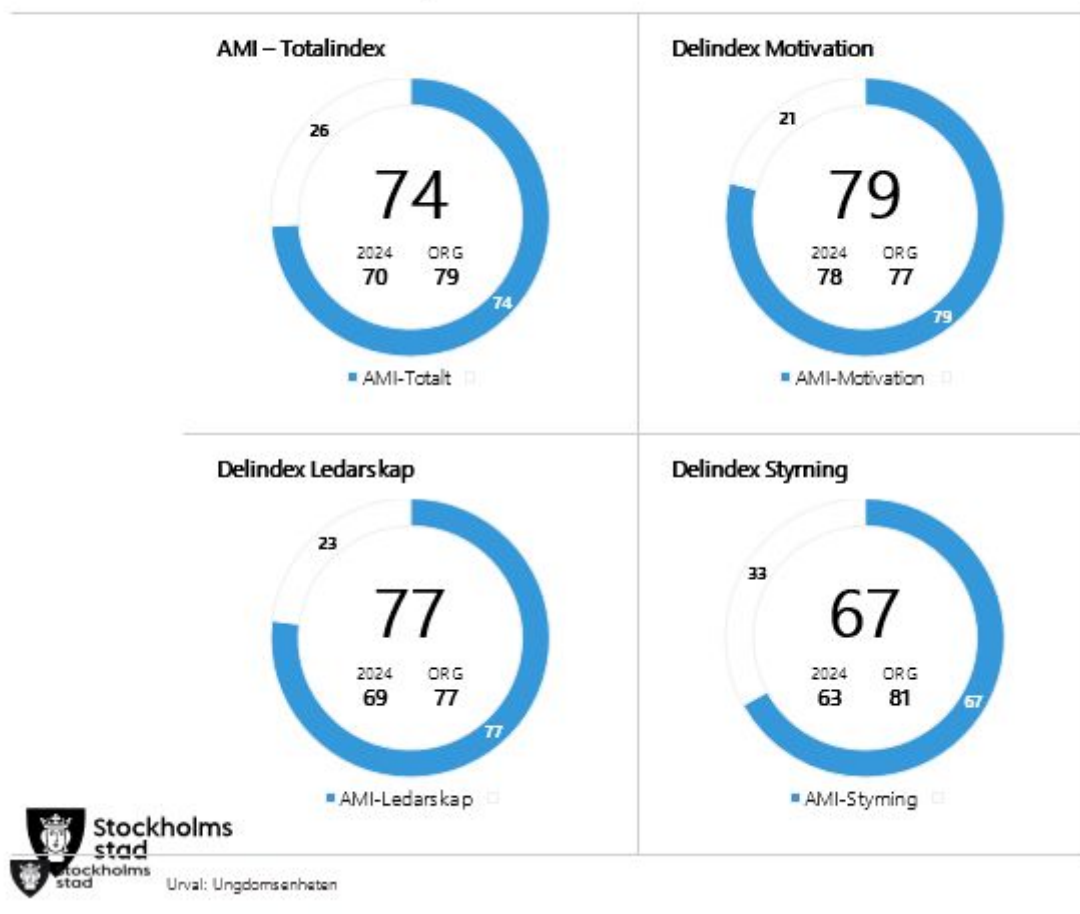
AMI – Totalindex

26

74

2024
70

ORG
79

74

AMI-Totalt

Delindex Motivation

21

79

2024
78

ORG
77

79

AMI-Motivation

Delindex Ledarskap

23

77

2024
69

ORG
77

77

AMI-Ledarskap

Delindex Styrning

33

67

2024
63

ORG
81

67

AMI-Styrning

Stockholms stad

Stockholms stad

Urval: Ungdomsenheten